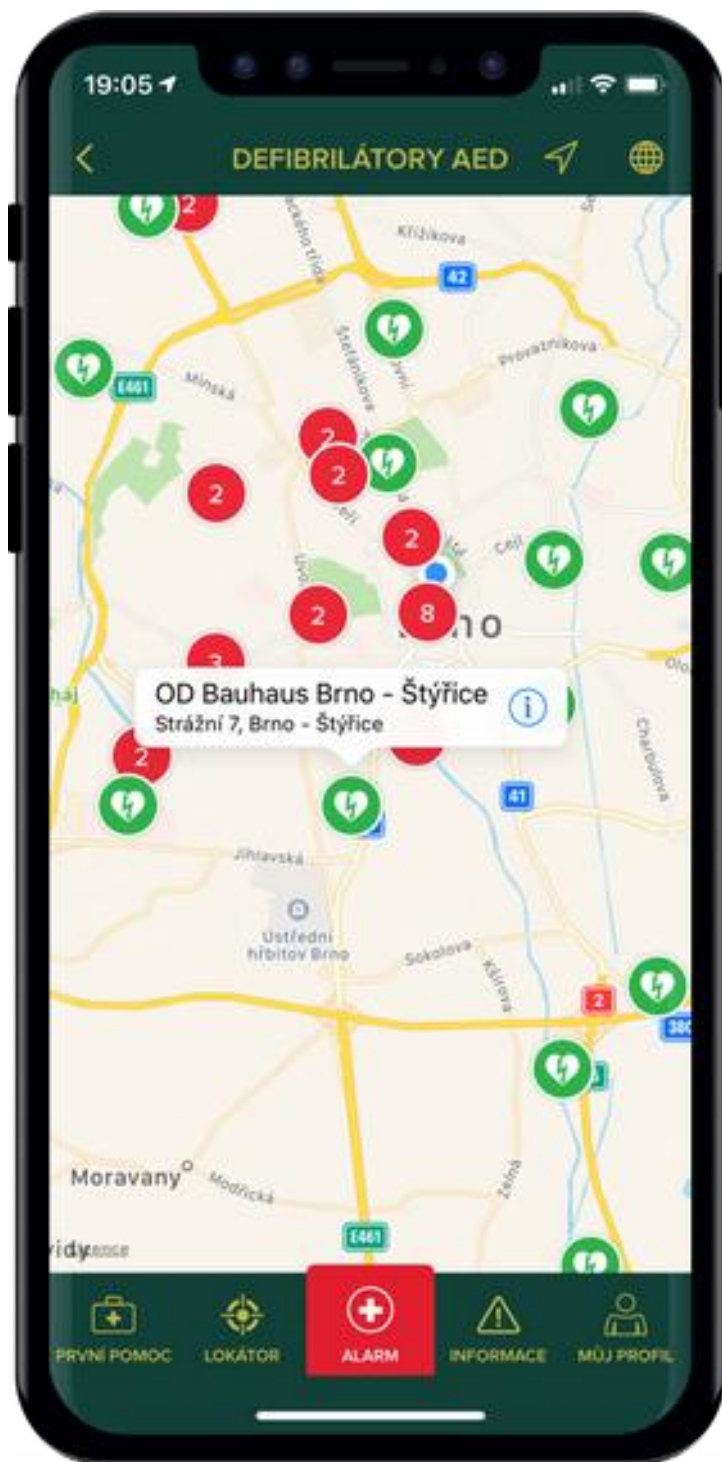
19:05

DEFIBRILÁTORY AED

2

Křižíkova

42

Štefánikova

Provazníkova

E461

Minská

2

2

2

2

2

8

Brno

3

OD Bauhaus Brno - Štýřice

Strážní 7, Brno - Štýřice

2

41

Charbulova

Jihlavská

Ústřední hřbitov Brno

Sokolova

Kšírova

2

Moravany

Modřická

Zelná

E461

PRVNÍ POMOC

LOKÁTOR

ALARM

INFORMACE

MŮJ PROFIL